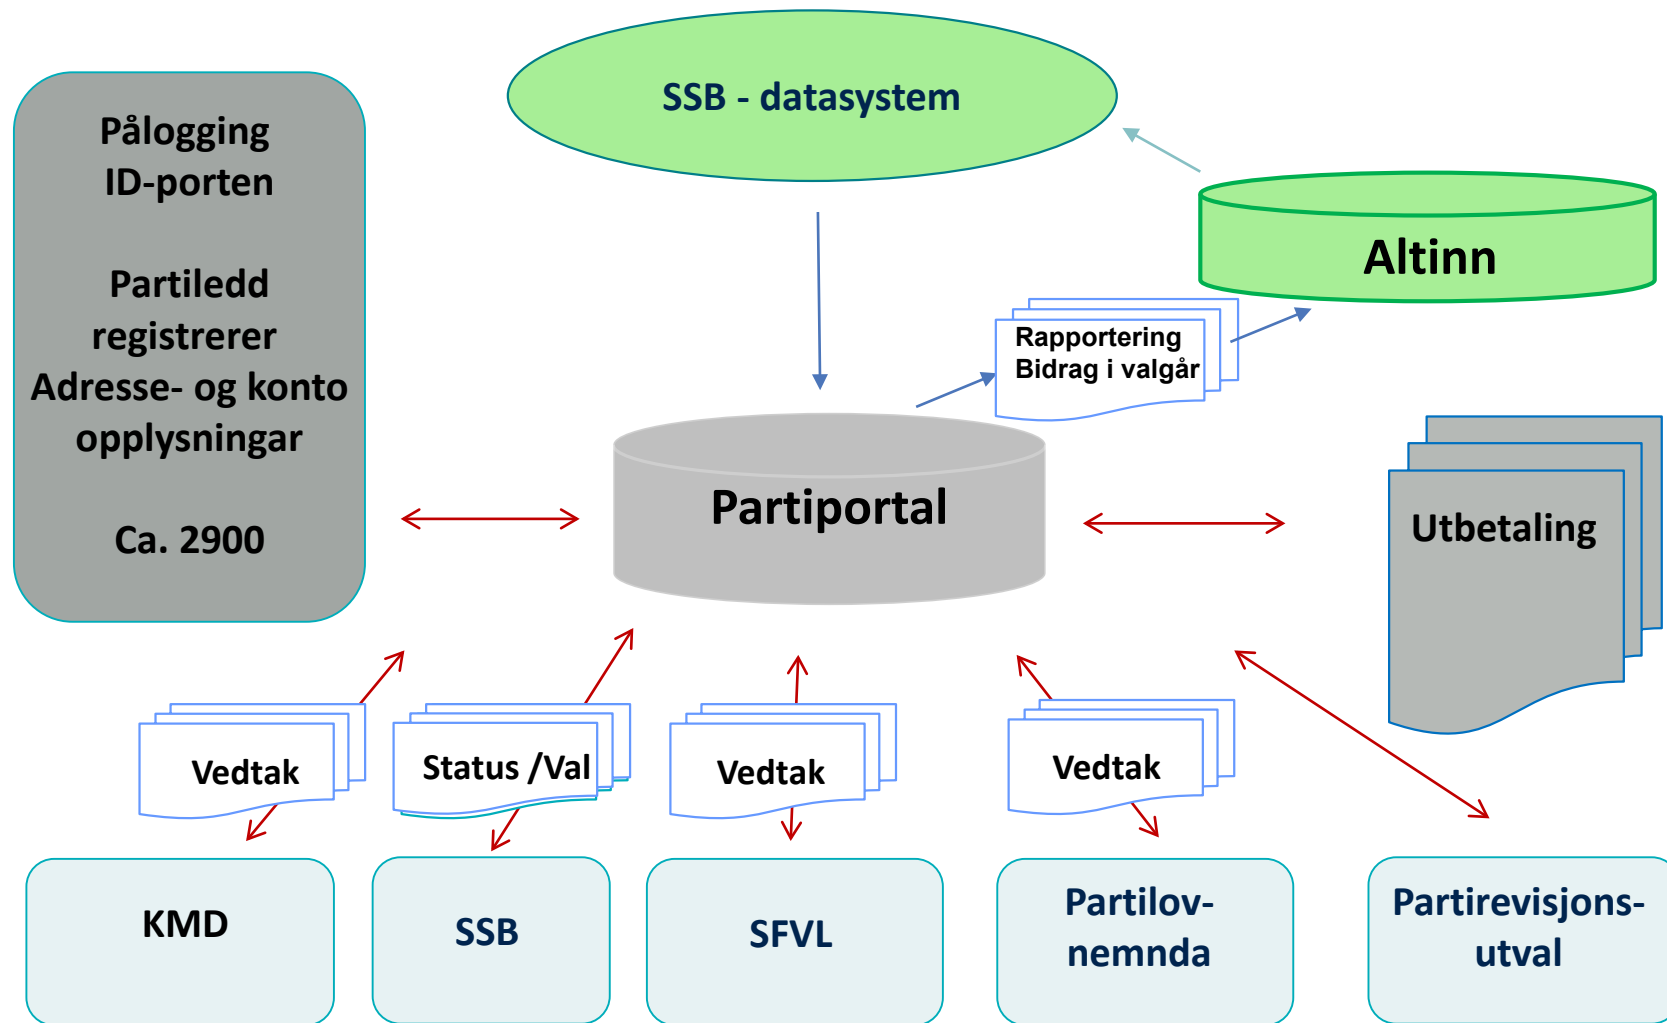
Pålogging
ID-porten

Partiledd
registrerer
Adresse- og konto
opplysningar

Ca. 2900

SSB - datasystem

Altinn

Rapportering
Bidrag i valgår

Partiportal

Utbetaling

Vedtak

Status /Val

Vedtak

Vedtak

KMD

SSB

SFVL

Partilov-
nemnda

Partirevisjons-
utval